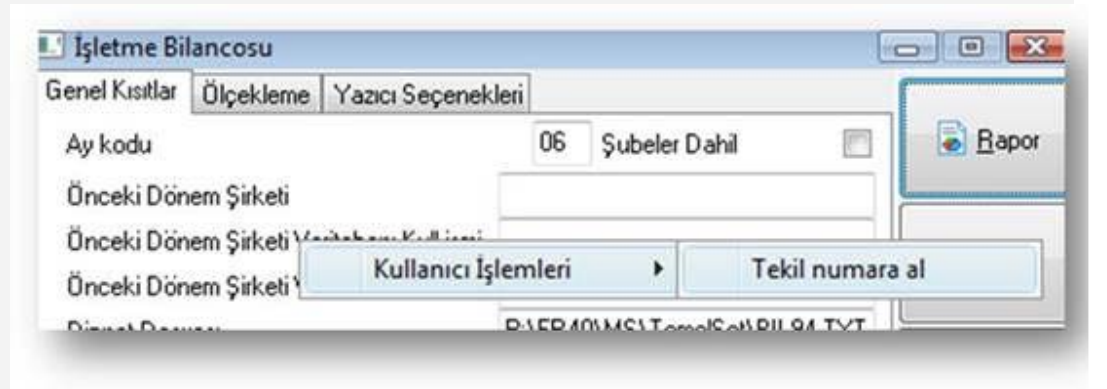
İşletme Bilancosu

Genel Kısıtlar | Ölçekleme | Yazıcı Seçenekleri

Ay kodu 06 Şubeler Dahil

Rapor

Önceki Dönem Şirketi

Önceki Dönem Şirketi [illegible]

Önceki Dönem Şirketi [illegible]

Kullanıcı İşlemleri

Tekil numara al

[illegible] P:\FB40\MS\TemelSet\BIL94.TXT